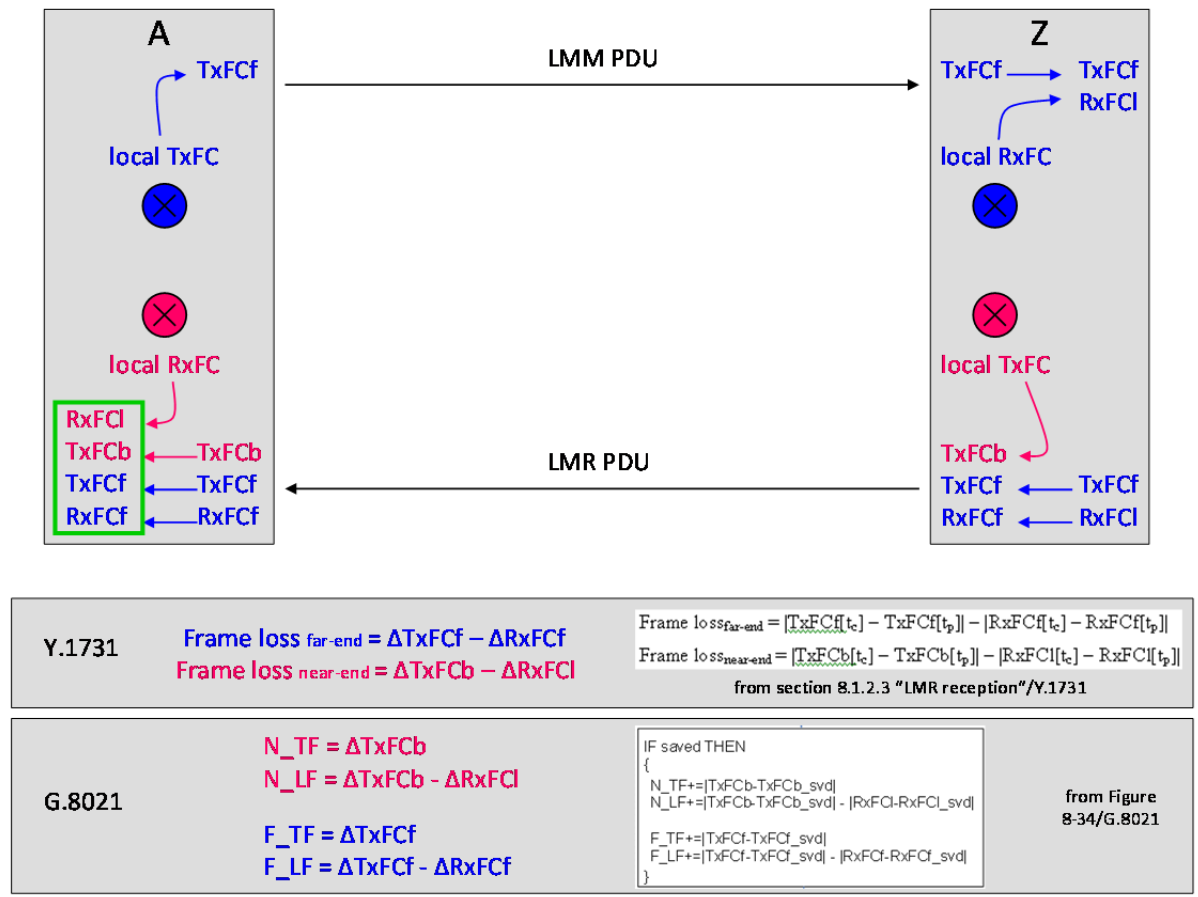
A

TxFCf

local TxFC

local RxFC

RxFCl
TxFCb
TxFCf
RxFCf

TxFCb
TxFCf
RxFCf

LMM PDU

LMR PDU

Z

TxFCf
TxFCf
RxFCl

local RxFC

local TxFC

TxFCb
TxFCf
RxFCf

TxFCf
RxFCl

Y.1731

Frame loss $_{\text{far-end}}$ = ΔTxFCf – ΔRxFCf
Frame loss $_{\text{near-end}}$ = ΔTxFCb – ΔRxFCl

Frame loss$_{\text{far-end}}$ = $|TxFCf[t_c] - TxFCf[t_p]| - |RxFCf[t_c] - RxFCf[t_p]|$

Frame loss$_{\text{near-end}}$ = $|TxFCb[t_c] - TxFCb[t_p]| - |RxFCl[t_c] - RxFCl[t_p]|$

from section 8.1.2.3 "LMR reception"/Y.1731

G.8021

N_TF = ΔTxFCb
N_LF = ΔTxFCb - ΔRxFCl

F_TF = ΔTxFCf
F_LF = ΔTxFCf - ΔRxFCf

IF saved THEN
{
N_TF+=|TxFCb-TxFCb_svd|
N_LF+=|TxFCb-TxFCb_svd| - |RxFCl-RxFCl_svd|

F_TF+=|TxFCf-TxFCf_svd|
F_LF+=|TxFCf-TxFCf_svd| - |RxFCf-RxFCf_svd|
}

from Figure 8-34/G.8021